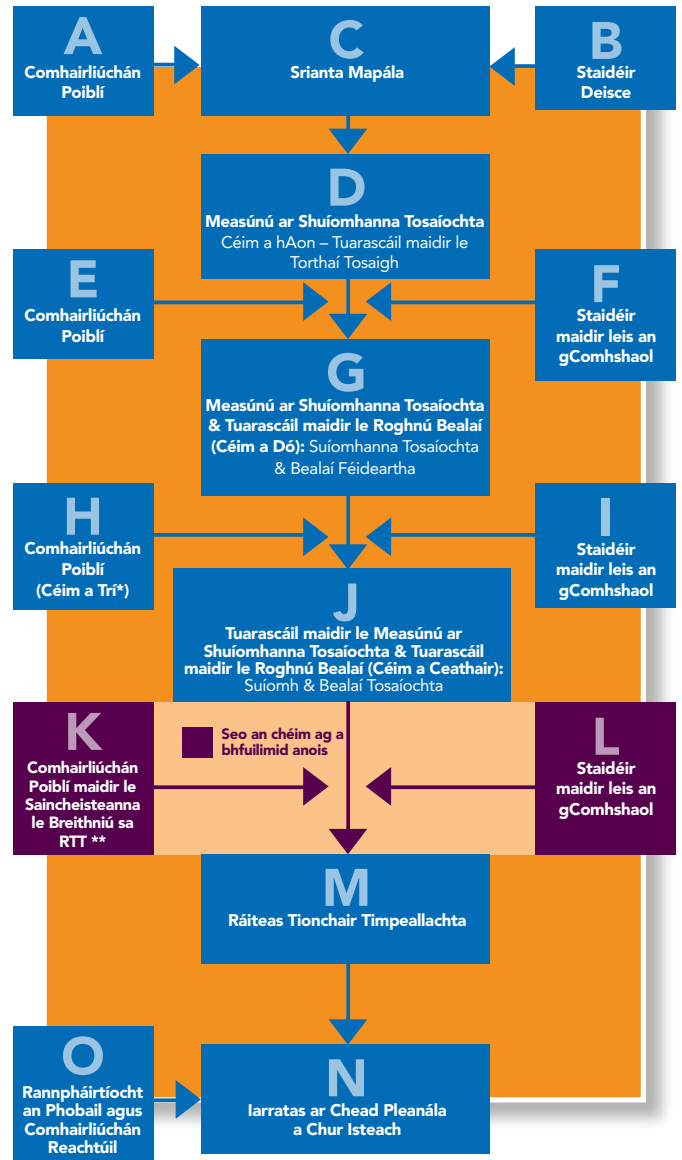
A
Comhairliúchán Poiblí

C
Srianta Mapála

B
Staidéir Deisce

D
Measúnú ar Shuíomhanna Tosaíochta
Céim a hAon – Tuarascáil maidir le Torthaí Tosaigh

E
Comhairliúchán Poiblí

F
Staidéir maidir leis an gComhshaol

G
Measúnú ar Shuíomhanna Tosaíochta & Tuarascáil maidir le Roghnú Bealaí (Céim a Dó): Suíomhanna Tosaíochta & Bealaí Féideartha

H
Comhairliúchán Poiblí (Céim a Trí*)

I
Staidéir maidir leis an gComhshaol

J
Tuarascáil maidir le Measúnú ar Shuíomhanna Tosaíochta & Tuarascáil maidir le Roghnú Bealaí (Céim a Ceathair): Suíomh & Bealaí Tosaíochta

K
Comhairliúchán Poiblí maidir le Saincheisteanna le Breithniú sa RTT **

Seo an chéim ag a bhfuilimid anois

L
Staidéir maidir leis an gComhshaol

M
Ráiteas Tionchair Timpeallachta

O
Rannpháirtíocht an Phobail agus Comhairliúchán Reachtúil

N
Iarratas ar Chead Pleanála a Chur Isteach